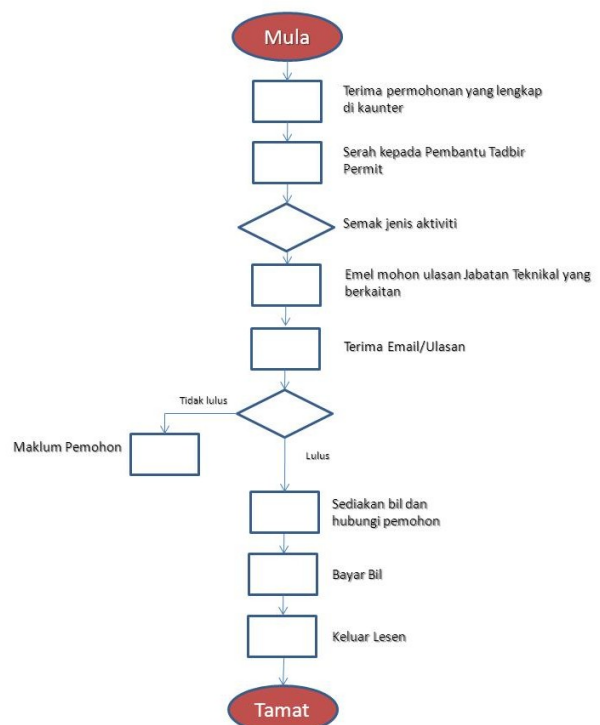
Mula

Terima permohonan yang lengkap di kaunter

Serah kepada Pembantu Tadbir Permit

Semak jenis aktiviti

Emel mohon ulasan Jabatan Teknikal yang berkaitan

Terima Email/Ulasan

Tidak lulus

Maklum Pemohon

Lulus

Sediakan bil dan hubungi pemohon

Bayar Bil

Keluar Lesen

Tamat